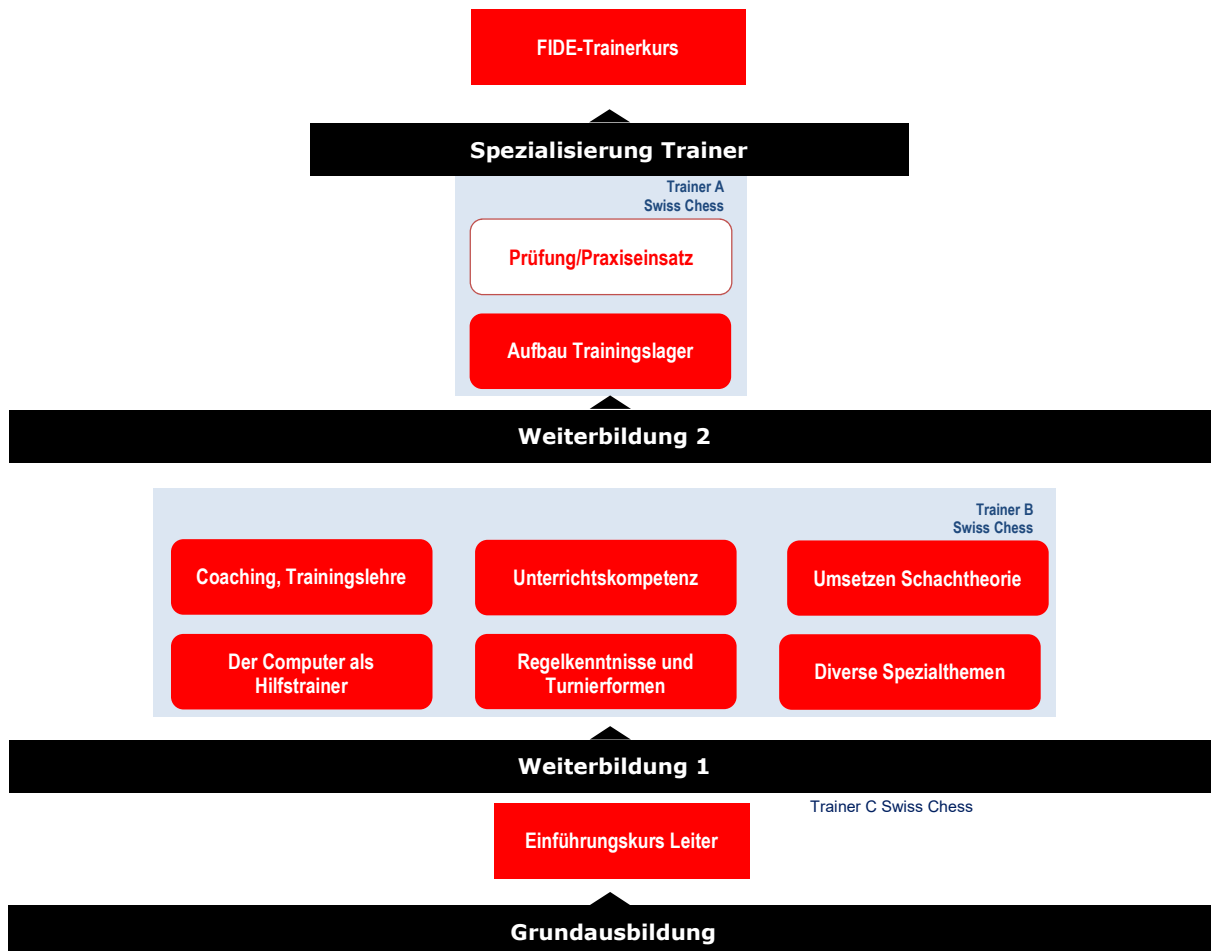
FIDE-Trainerkurs

Spezialisierung Trainer

Trainer A
Swiss Chess

Prüfung/Praxiseinsatz

Aufbau Trainingslager

Weiterbildung 2

Trainer B
Swiss Chess

Coaching, Trainingslehre

Unterrichtskompetenz

Umsetzen Schachtheorie

Der Computer als Hilfstrainer

Regelkenntnisse und Turnierformen

Diverse Spezialthemen

Weiterbildung 1

Trainer C Swiss Chess

Einführungskurs Leiter

Grundausbildung